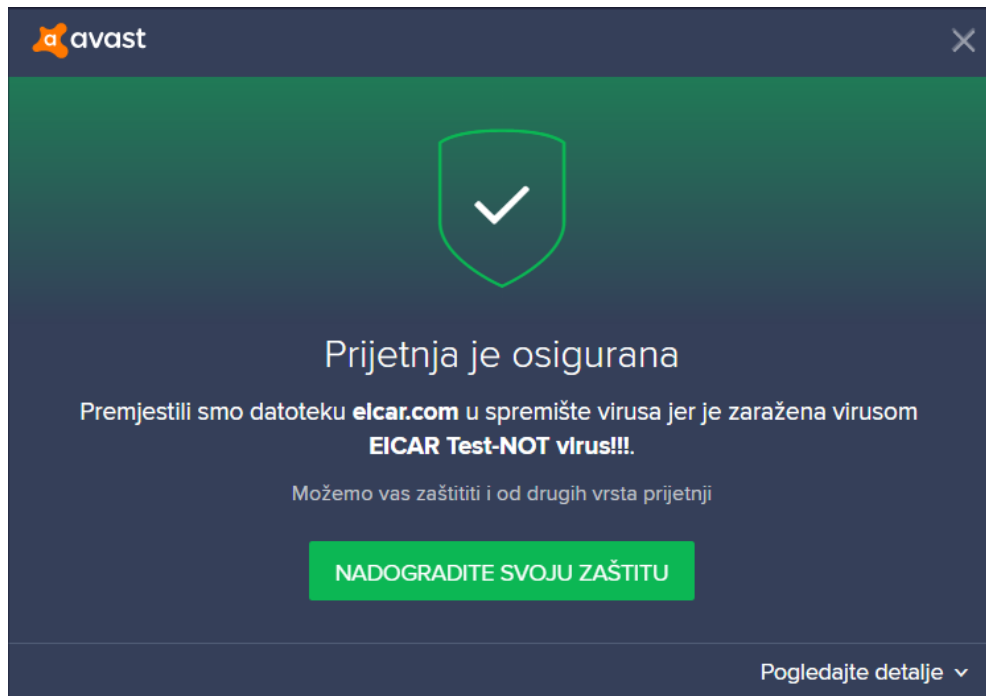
avast

Prijetnja je osigurana

Premjestili smo datoteku eicar.com u spremište virusa jer je zaražena virusom EICAR Test-NOT virus!!!.

Možemo vas zaštititi i od drugih vrsta prijetnji

NADOGRADITE SVOJU ZAŠTITU

Pogledajte detalje